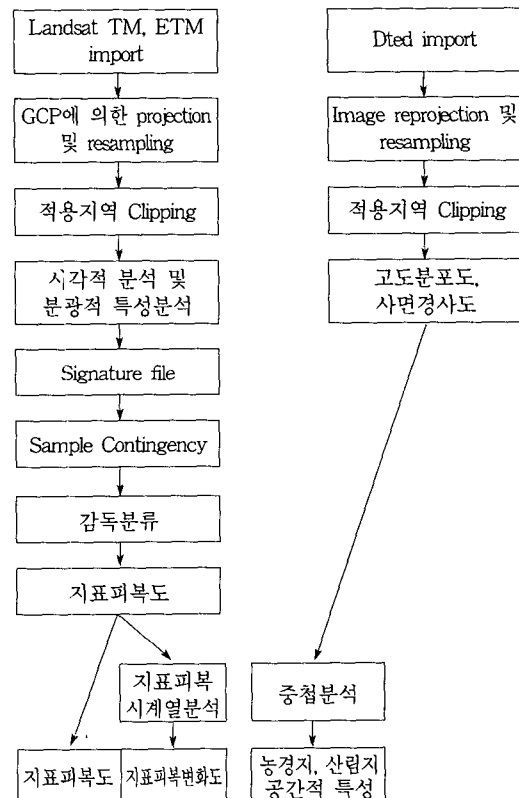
Landsat TM, ETM import

GCP에 의한 projection 및 resampling

적용지역 Clipping

시각적 분석 및 분광적 특성분석

Signature file

Sample Contingency

감독분류

지표피복도

지표피복 시계열분석

지표피복도

지표피복변화도

Dted import

Image reprojection 및 resampling

적용지역 Clipping

고도분포도, 사면경사도

중첩분석

농경지, 산림지 공간적 특성